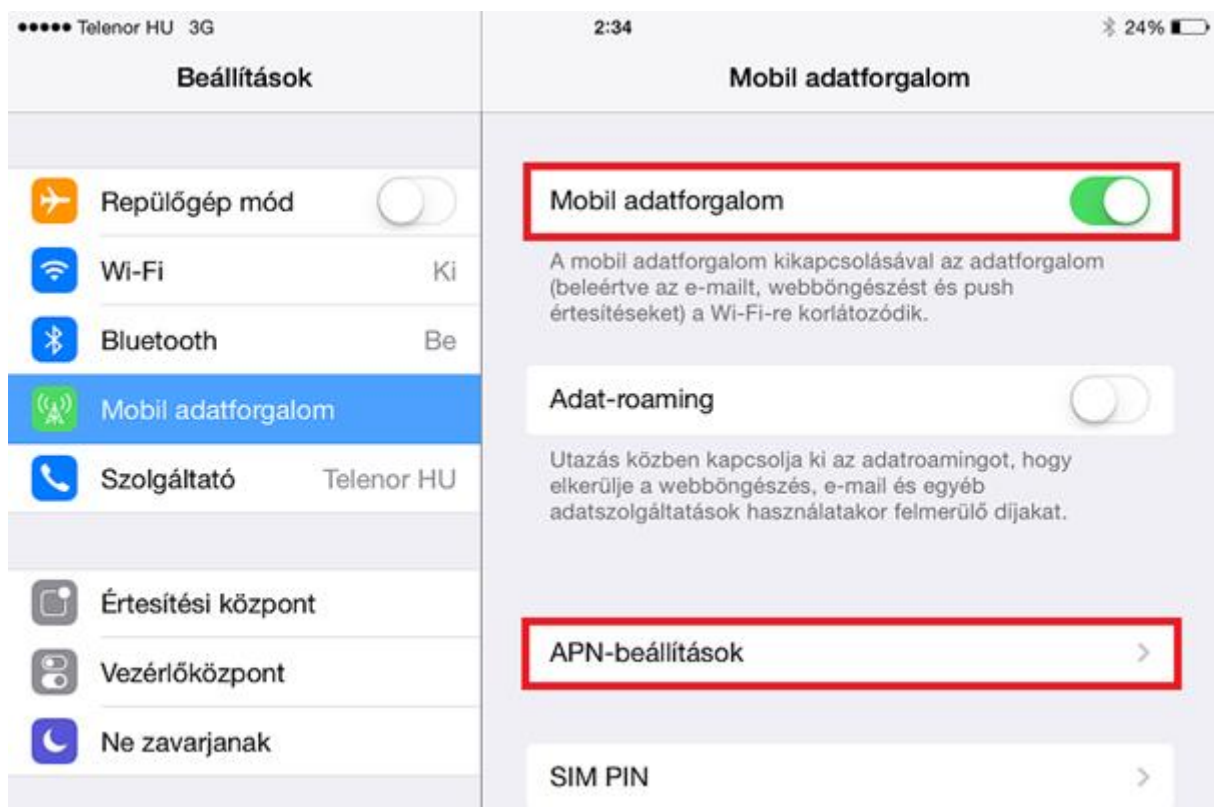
●●●●● Telenor HU 3G

2:34

24%

Beállítások

Repülőgép mód

Wi-Fi Ki

Bluetooth Be

Mobil adatforgalom

Szolgáltató Telenor HU

Értesítési központ

Vezérlőközpont

Ne zavarjanak

Mobil adatforgalom

Mobil adatforgalom

A mobil adatforgalom kikapcsolásával az adatforgalom (beleértve az e-mailt, webböngészést és push értesítéseket) a Wi-Fi-re korlátozódik.

Adat-roaming

Utazás közben kapcsolja ki az adatroamingot, hogy elkerülje a webböngészés, e-mail és egyéb adatszolgáltatások használatakor felmerülő díjakat.

APN-beállítások

SIM PIN